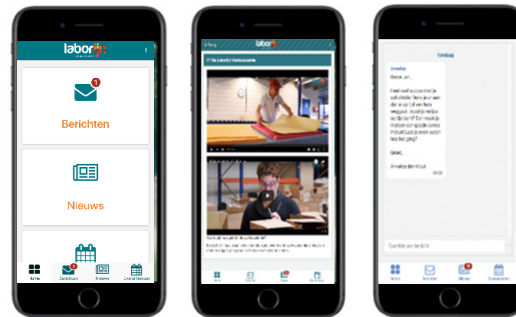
labor

1

Berichten

Nieuws

Home

Berichten

Nieuws

Evenementen

labor

Terug

De Labor(ri) Nieuwsbrieven

Home

Berichten

Nieuws

Evenementen

Type hier uw bericht

Home

Berichten

Nieuws

Evenementen